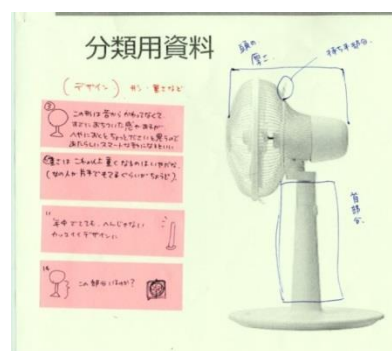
分類用資料

（デザイン）形・重さなど

②
この形は昔からかわってなくて、ほかに面白かった感じがあるが、人がいたら足もひっかけてこけしまうのでもうちょっとスマートな形の方が良い。

④重さは これよりは軽くなるのはいいかな（女の人が片手でもてるぐらいがちょうど）

⑪
最中でこれも、ヘンじゃない かっこイイデザイン。

⑯
この部分は何か？

頭の厚さ

持ち手部分

首部分